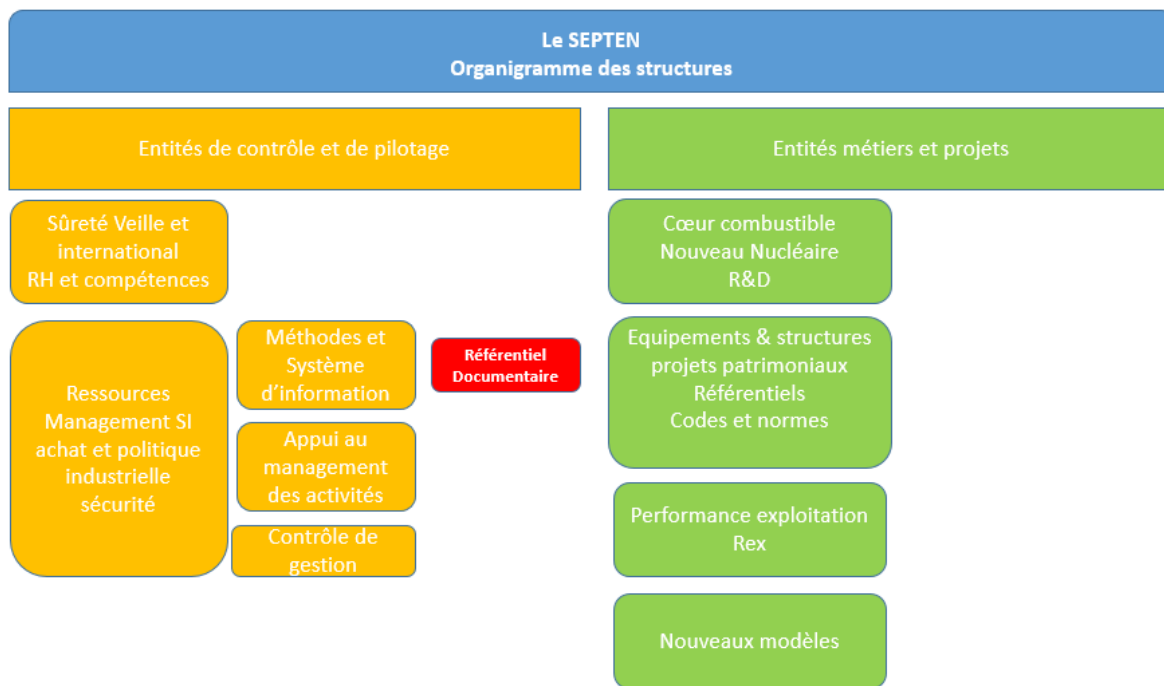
Le SEPTEN
Organigramme des structures

Entités de contrôle et de pilotage

Sûreté Veille et international
RH et compétences

Ressources
Management SI
achat et politique industrielle
sécurité

Méthodes et Système d'information

Référentiel Documentaire

Appui au management des activités

Contrôle de gestion

Entités métiers et projets

Cœur combustible
Nouveau Nucléaire
R&D

Equipements & structures
projets patrimoniaux
Référentiels
Codes et normes

Performance exploitation
Rex

Nouveaux modèles